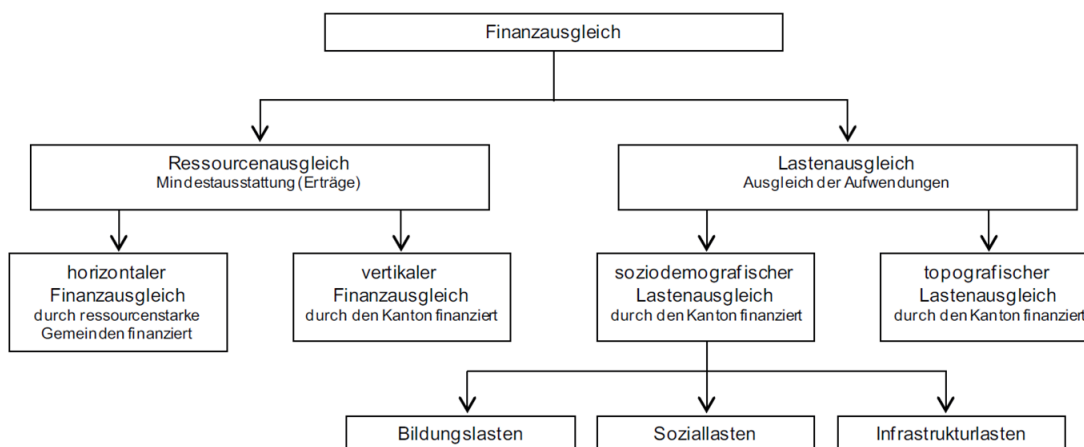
Finanzausgleich

Ressourcenausgleich
Mindestausstattung (Erträge)

Lastenausgleich
Ausgleich der Aufwendungen

horizontaler Finanzausgleich
durch ressourcenstarke Gemeinden finanziert

vertikaler Finanzausgleich
durch den Kanton finanziert

soziodemografischer Lastenausgleich
durch den Kanton finanziert

topografischer Lastenausgleich
durch den Kanton finanziert

Bildungslasten

Soziallasten

Infrastrukturlasten